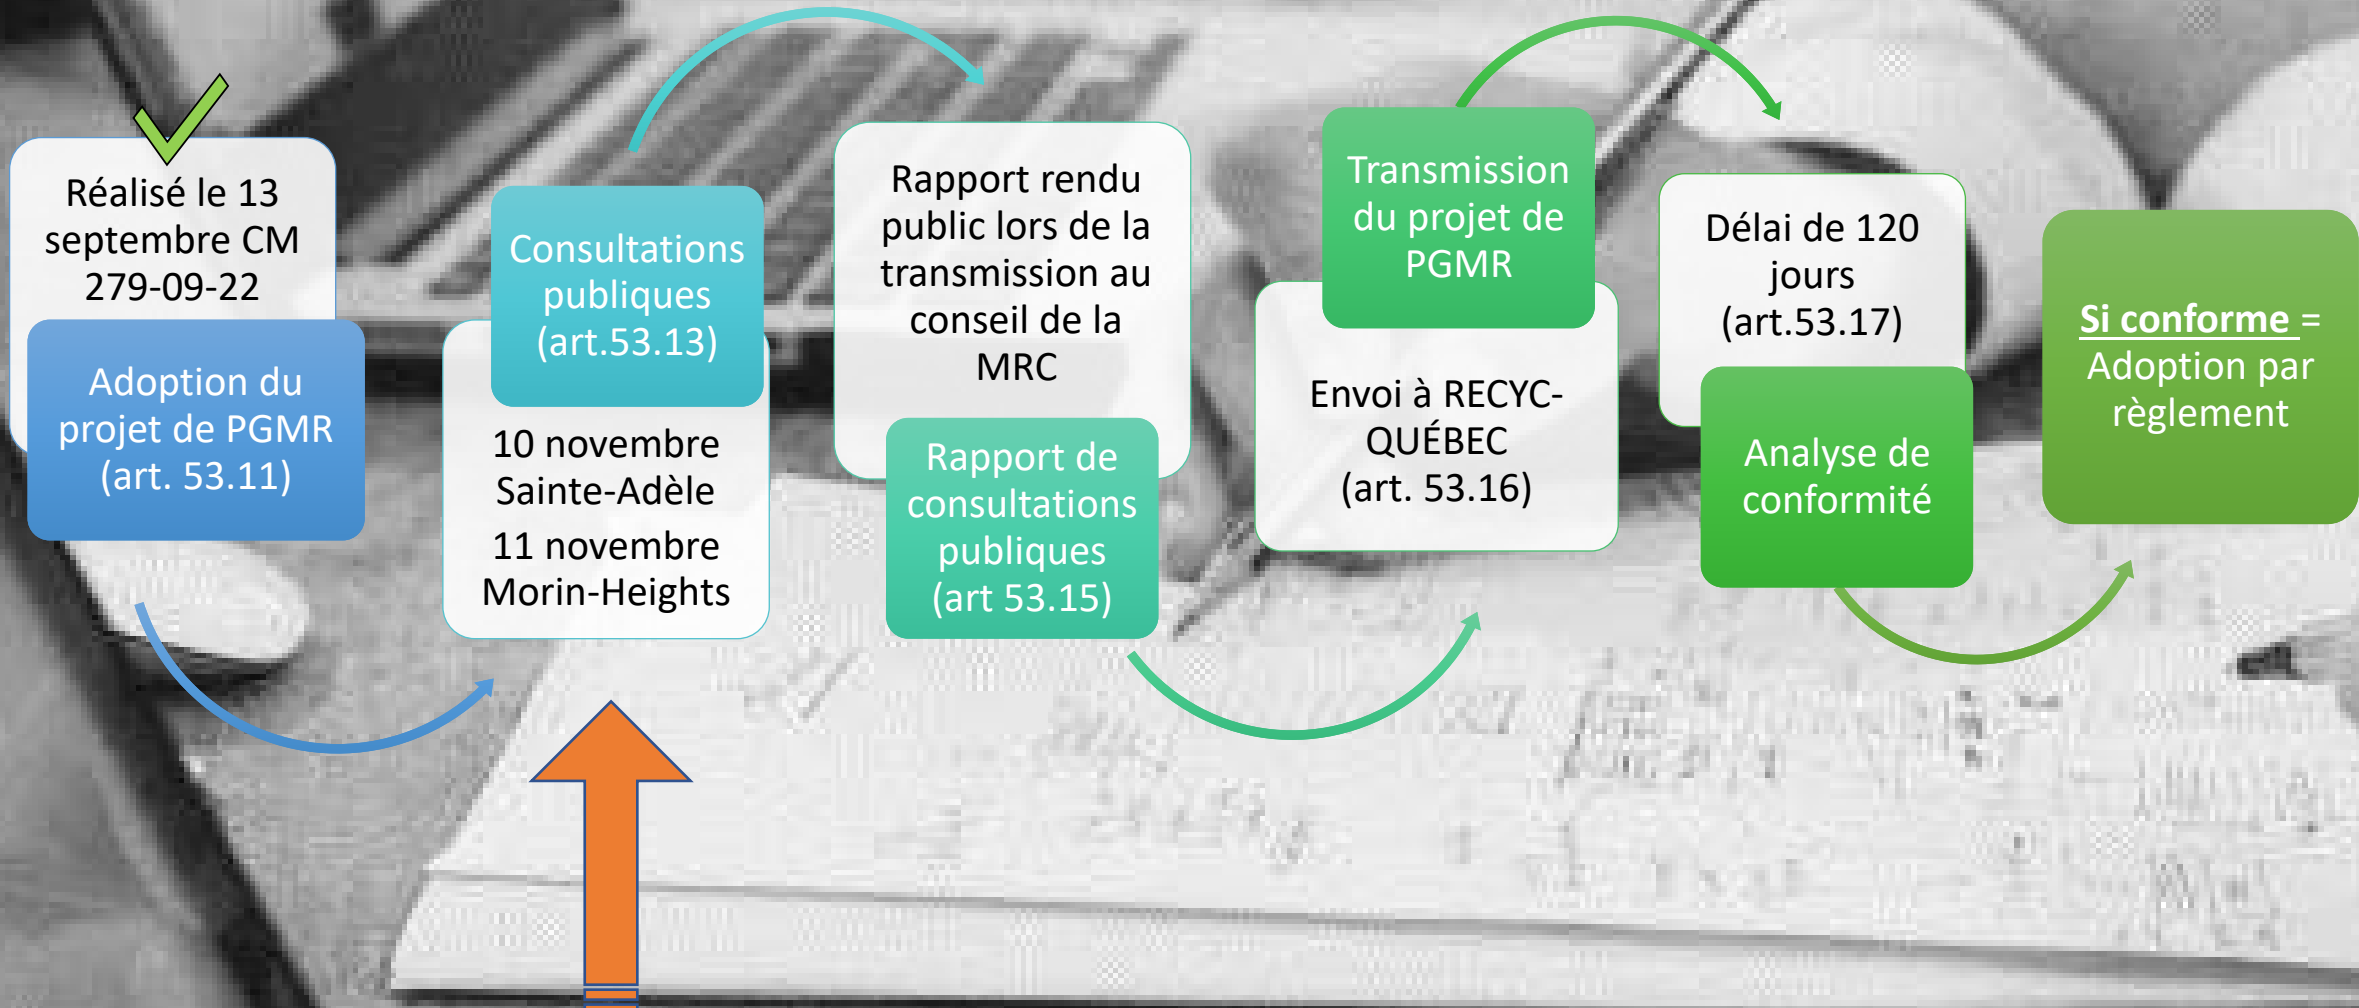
Réalisé le 13 septembre CM 279-09-22

Adoption du projet de PGMR (art. 53.11)

Consultations publiques (art.53.13)

10 novembre Sainte-Adèle

11 novembre Morin-Heights

Rapport rendu public lors de la transmission au conseil de la MRC

Rapport de consultations publiques (art 53.15)

Transmission du projet de PGMR

Envoi à RECYC-QUÉBEC (art. 53.16)

Délai de 120 jours (art.53.17)

Analyse de conformité

Si conforme = Adoption par règlement